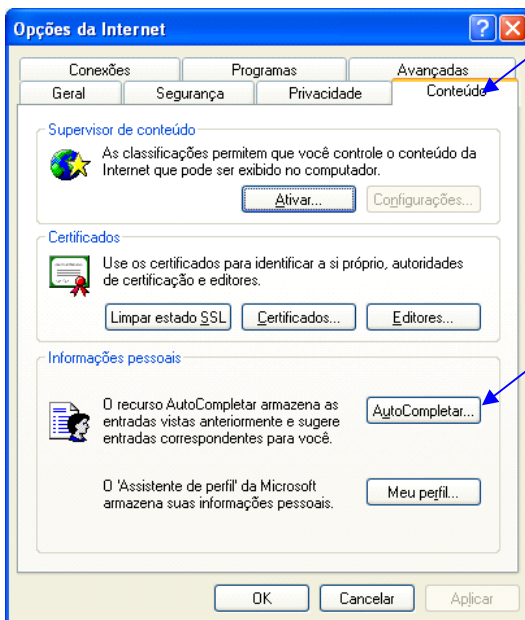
Opções da Internet

Conexões
Programas
Avançadas
Geral
Segurança
Privacidade
Conteúdo

Supervisor de conteúdo
As classificações permitem que você controle o conteúdo da Internet que pode ser exibido no computador.
Ativar...
Configurações...

Certificados
Use os certificados para identificar a si próprio, autoridades de certificação e editores.
Limpar estado SSL
Certificados...
Editores...

Informações pessoais
O recurso AutoCompletar armazena as entradas vistas anteriormente e sugere entradas correspondentes para você.
AutoCompletar...
O 'Assistente de perfil' da Microsoft armazena suas informações pessoais.
Meu perfil...

OK
Cancelar
Aplicar